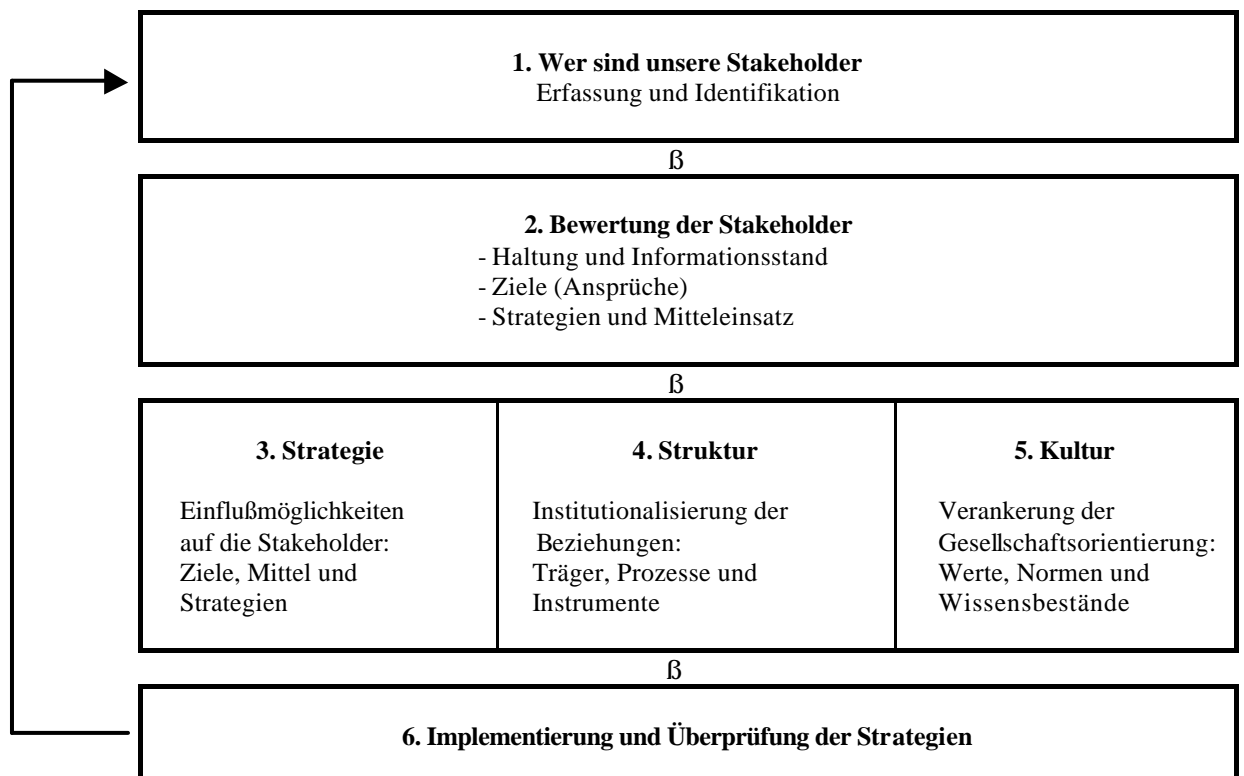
**1. Wer sind unsere Stakeholder**
Erfassung und Identifikation

ß

**2. Bewertung der Stakeholder**
- Haltung und Informationsstand
- Ziele (Ansprüche)
- Strategien und Mitteleinsatz

ß

| **3. Strategie** | **4. Struktur** | **5. Kultur** |
|---|---|---|
| Einflußmöglichkeiten auf die Stakeholder: Ziele, Mittel und Strategien | Institutionalisierung der Beziehungen: Träger, Prozesse und Instrumente | Verankerung der Gesellschaftsorientierung: Werte, Normen und Wissensbestände |

ß

**6. Implementierung und Überprüfung der Strategien**